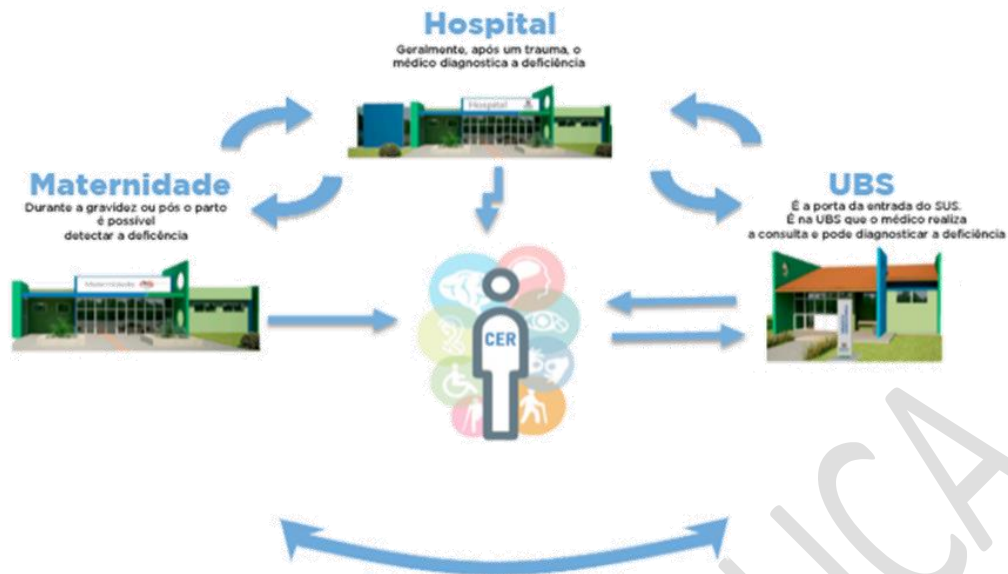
Hospital
Geralmente, após um trauma, o médico diagnostica a deficiência

Hospital

Maternidade
Durante a gravidez ou pós o parto é possível detectar a deficiência

Maternidade

UBS
É a porta da entrada do SUS.
É na UBS que o médico realiza a consulta e pode diagnosticar a deficiência

CER